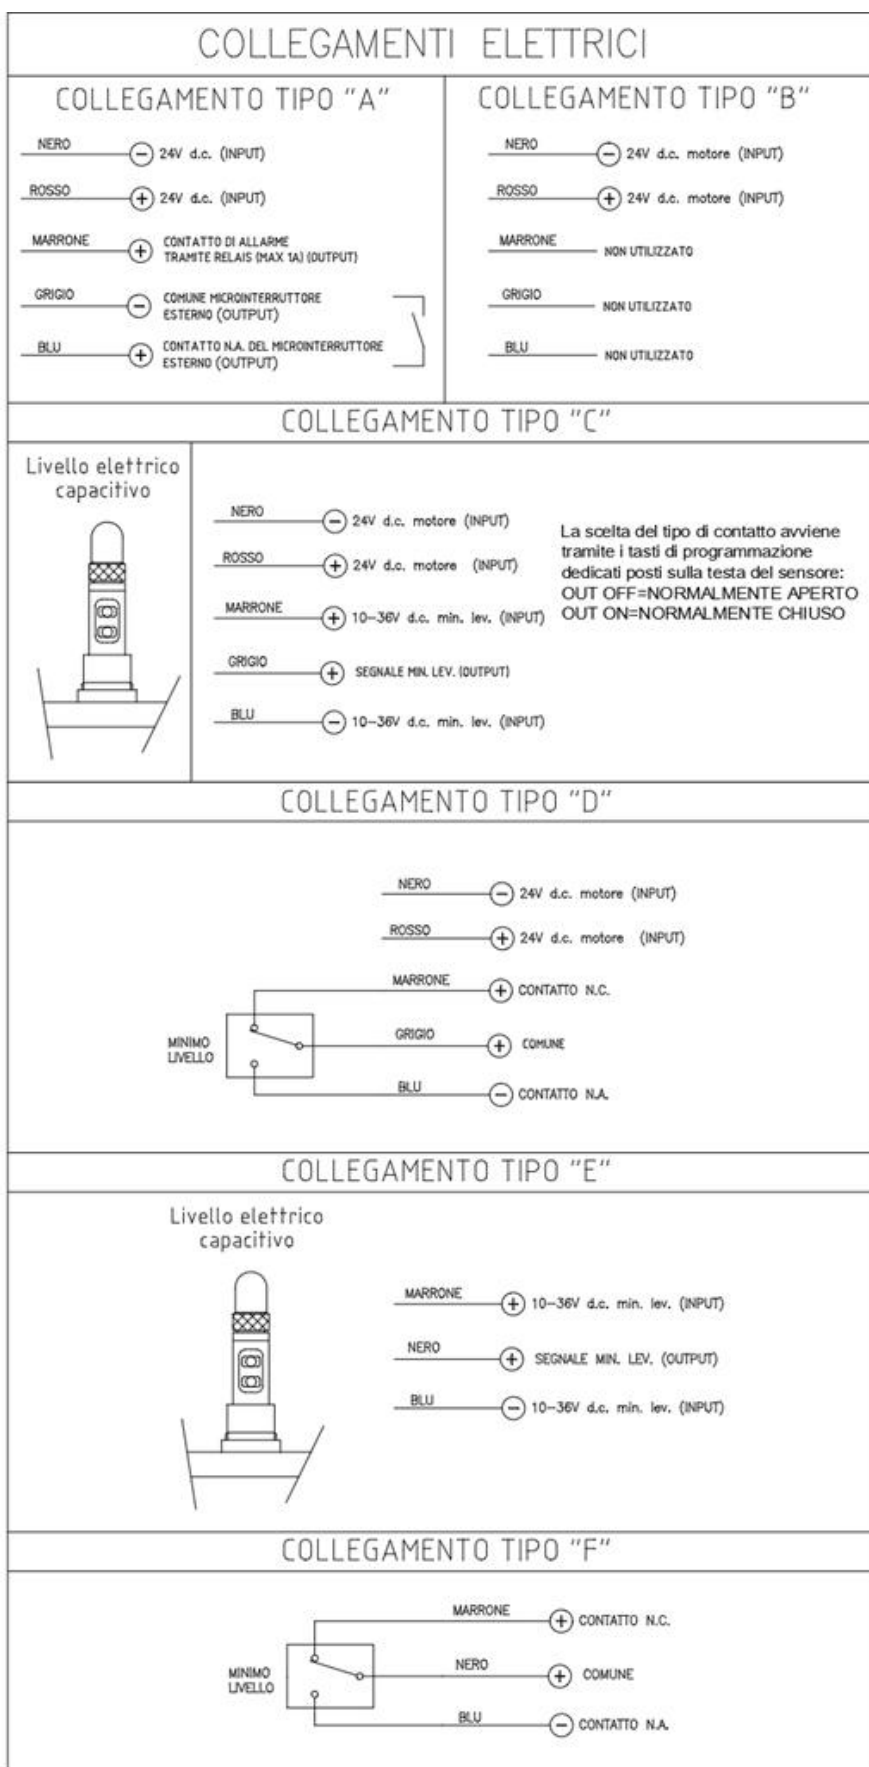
COLLEGAMENTI ELETTRICI

COLLEGAMENTO TIPO "A"

NERO $-$ 24V d.c. (INPUT)

ROSSO $+$ 24V d.c. (INPUT)

MARRONE $+$ CONTATTO DI ALLARME TRAMITE RELAIS (MAX 1A) (OUTPUT)

GRIGIO $-$ COMUNE MICROINTERRUTTORE ESTERNO (OUTPUT)

BLU $+$ CONTATTO N.A. DEL MICROINTERRUTTORE ESTERNO (OUTPUT)

COLLEGAMENTO TIPO "B"

NERO $-$ 24V d.c. motore (INPUT)

ROSSO $+$ 24V d.c. motore (INPUT)

MARRONE NON UTILIZZATO

GRIGIO NON UTILIZZATO

BLU NON UTILIZZATO

COLLEGAMENTO TIPO "C"

Livello elettrico capacitivo

NERO $-$ 24V d.c. motore (INPUT)

ROSSO $+$ 24V d.c. motore (INPUT)

MARRONE $+$ 10-36V d.c. min. lev. (INPUT)

GRIGIO $+$ SEGNALE MIN. LEV. (OUTPUT)

BLU $-$ 10-36V d.c. min. lev. (INPUT)

La scelta del tipo di contatto avviene tramite i tasti di programmazione dedicati posti sulla testa del sensore:
OUT OFF=NORMALMENTE APERTO
OUT ON=NORMALMENTE CHIUSO

COLLEGAMENTO TIPO "D"

NERO $-$ 24V d.c. motore (INPUT)

ROSSO $+$ 24V d.c. motore (INPUT)

MARRONE $+$ CONTATTO N.C.

MINIMO LIVELLO

GRIGIO $+$ COMUNE

BLU $-$ CONTATTO N.A.

COLLEGAMENTO TIPO "E"

Livello elettrico capacitivo

MARRONE $+$ 10-36V d.c. min. lev. (INPUT)

NERO $+$ SEGNALE MIN. LEV. (OUTPUT)

BLU $-$ 10-36V d.c. min. lev. (INPUT)

COLLEGAMENTO TIPO "F"

MARRONE $+$ CONTATTO N.C.

MINIMO LIVELLO

NERO $+$ COMUNE

BLU $-$ CONTATTO N.A.